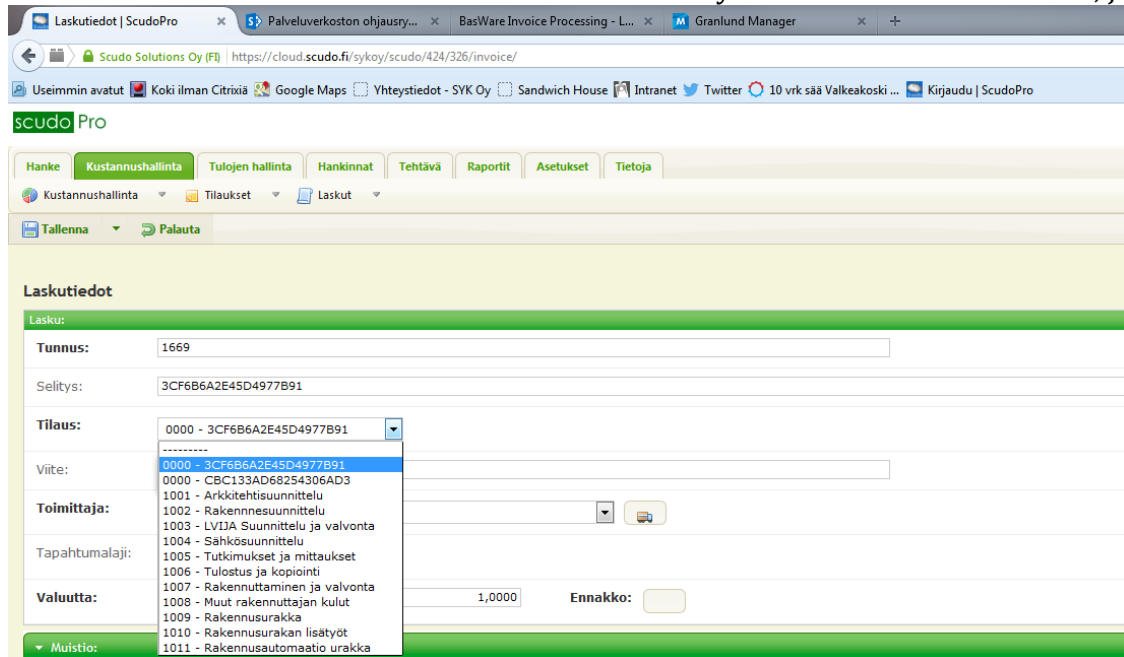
Laskutiedot | ScudoPro × Palveluverkoston ohjausry... × BasWare Invoice Processing - L... × Granlund Manager × +

Scudo Solutions Oy (FI) https://cloud.scudo.fi/sykoy/scudo/424/326/invoice/

Useimmin avatut Koki ilman Citrixiä Google Maps Yhteystiedot - SYK Oy Sandwich House Intranet Twitter 10 vrk sää Valkeakoski ... Kirjaudu | ScudoPro

scudo Pro

Hanke Kustannushallinta Tulojen hallinta Hankinnat Tehtävä Raportit Asetukset Tietoja

Kustannushallinta Tilaukset Laskut

Tallenna Palauta

Laskutiedot

Lasku:

Tunnus: 1669

Selitys: 3CF6B6A2E45D4977B91

Tilaus: 0000 - 3CF6B6A2E45D4977B91

---------
0000 - 3CF6B6A2E45D4977B91
0000 - CBC133AD68254306AD3
1001 - Arkkitehtisuunnittelu
1002 - Rakennnesuunnittelu
1003 - LVIJA Suunnittelu ja valvonta
1004 - Sähkösuunnittelu
1005 - Tutkimukset ja mittaukset
1006 - Tulostus ja kopiointi
1007 - Rakennuttaminen ja valvonta
1008 - Muut rakennuttajan kulut
1009 - Rakennusurakka
1010 - Rakennusurakan lisätyöt
1011 - Rakennusautomaatio urakka

Viite:

Toimittaja:

Tapahtumalaji:

Valuutta: 1,0000 Ennakko:

Muistio: